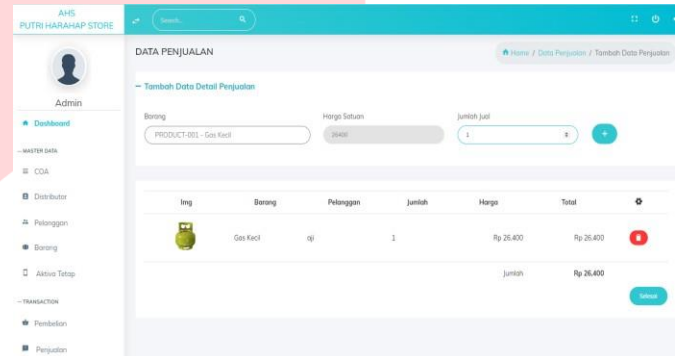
AHS
PUTRI HARAHAP STORE

Search...

Admin

Dashboard

— MASTER DATA

COA

Distributor

Pelanggan

Barang

Aktiva Tetap

— TRANSACTION

Pembelian

Penjualan

DATA PENJUALAN

Home / Data Penjualan / Tambah Data Penjualan

— Tambah Data Detail Penjualan

Barang
PRODUCT-001 - Gas Kecil

Harga Satuan
26400

Jumlah Jual
1

+

| Img | Barang | Pelanggan | Jumlah | Harga | Total | |
|---|---|---|---|---|---|---|
| | Gas Kecil | oji | 1 | Rp 26.400 | Rp 26.400 | |
| | | | | Jumlah | Rp 26.400 | |

Selesai